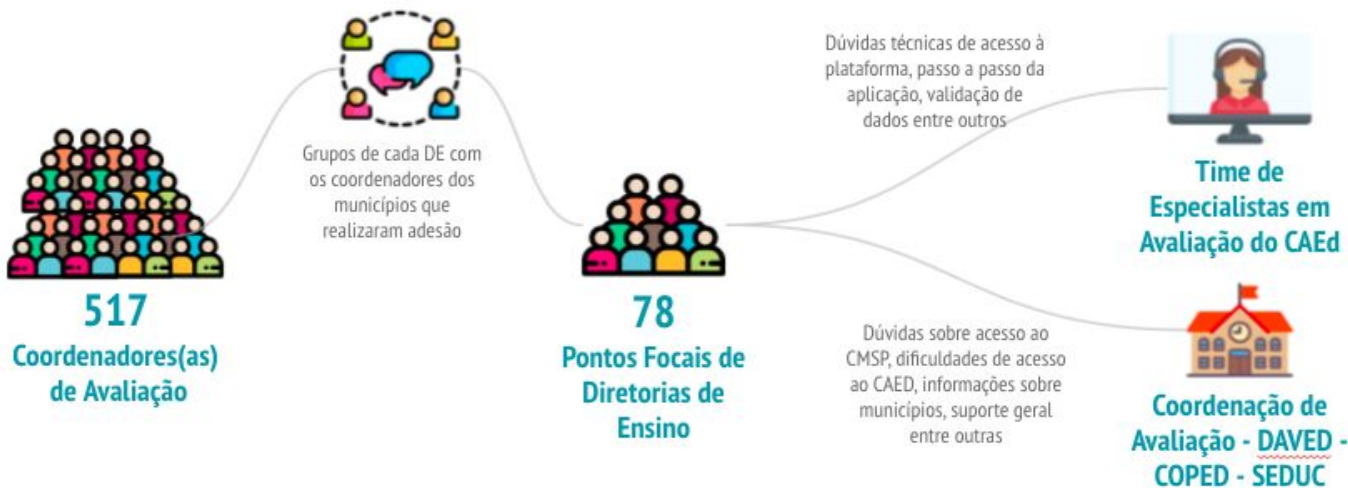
517
Coordenadores(as) de Avaliação

Grupos de cada DE com os coordenadores dos municípios que realizaram adesão

78
Pontos Focais de Diretorias de Ensino

Dúvidas técnicas de acesso à plataforma, passo a passo da aplicação, validação de dados entre outros

Time de Especialistas em Avaliação do CAEd

Dúvidas sobre acesso ao CMSP, dificuldades de acesso ao CAED, informações sobre municípios, suporte geral entre outras

Coordenação de Avaliação - DAVED - COPED - SEDUC